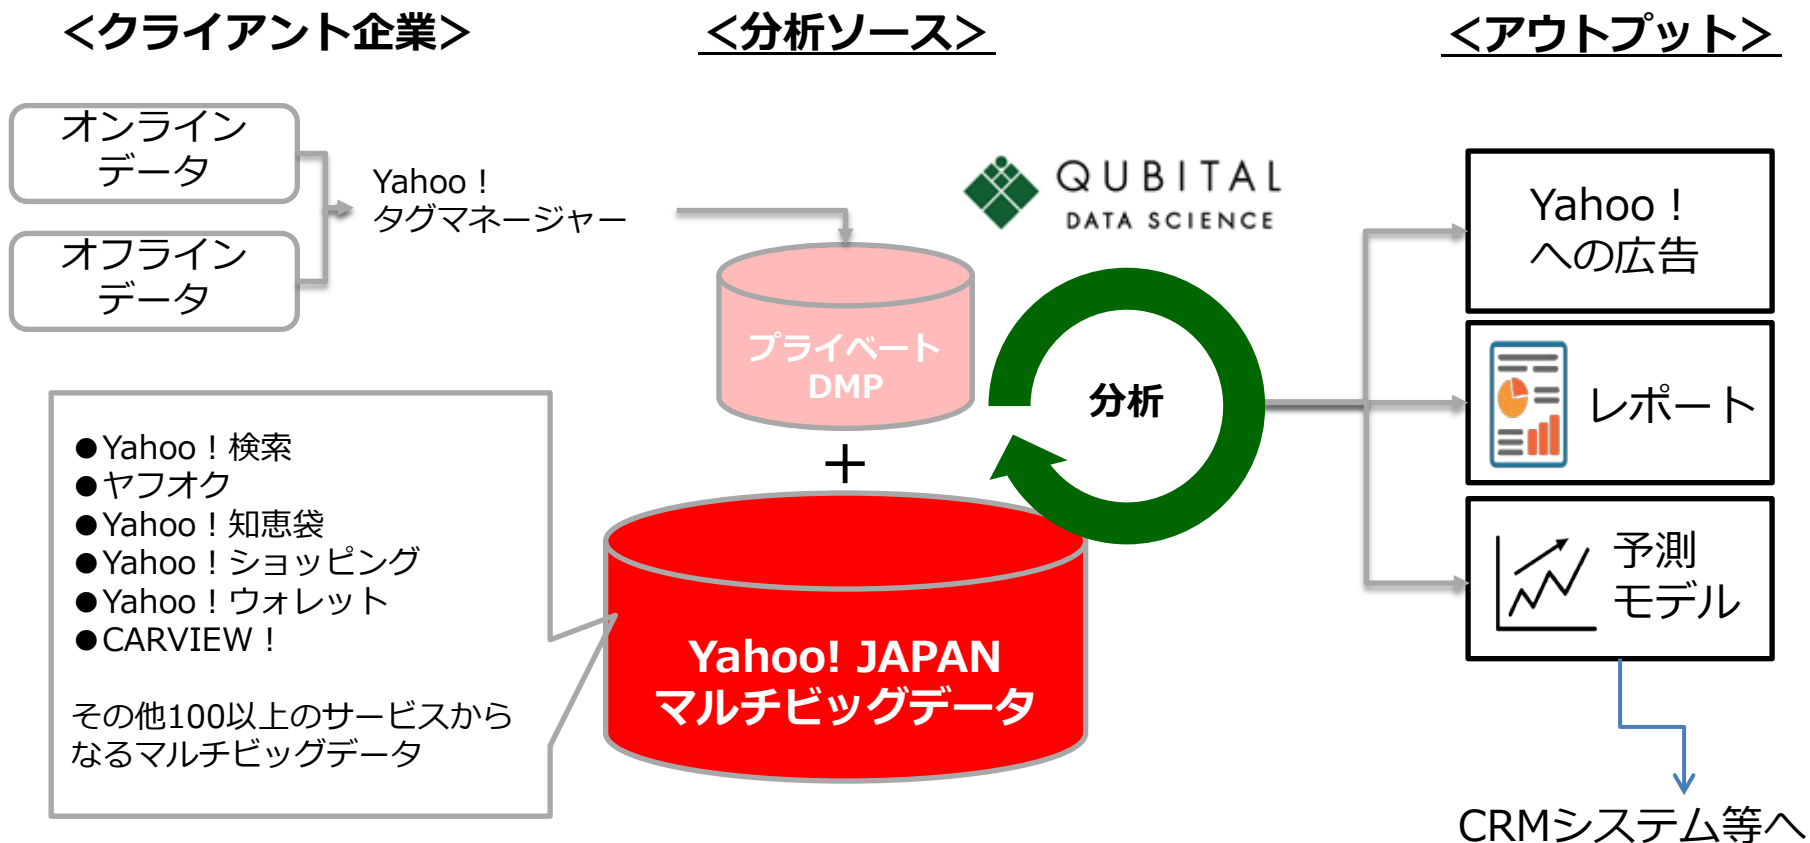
<クライアント企業>

<分析ソース>

<アウトプット>

オンラインデータ

オフラインデータ

Yahoo！タグマネージャー

QUBITAL DATA SCIENCE

プライベートDMP

＋

分析

●Yahoo！検索
●ヤフオク
●Yahoo！知恵袋
●Yahoo！ショッピング
●Yahoo！ウォレット
●CARVIEW！

その他100以上のサービスからなるマルチビッグデータ

Yahoo! JAPAN マルチビッグデータ

Yahoo！への広告

レポート

予測モデル

CRMシステム等へ